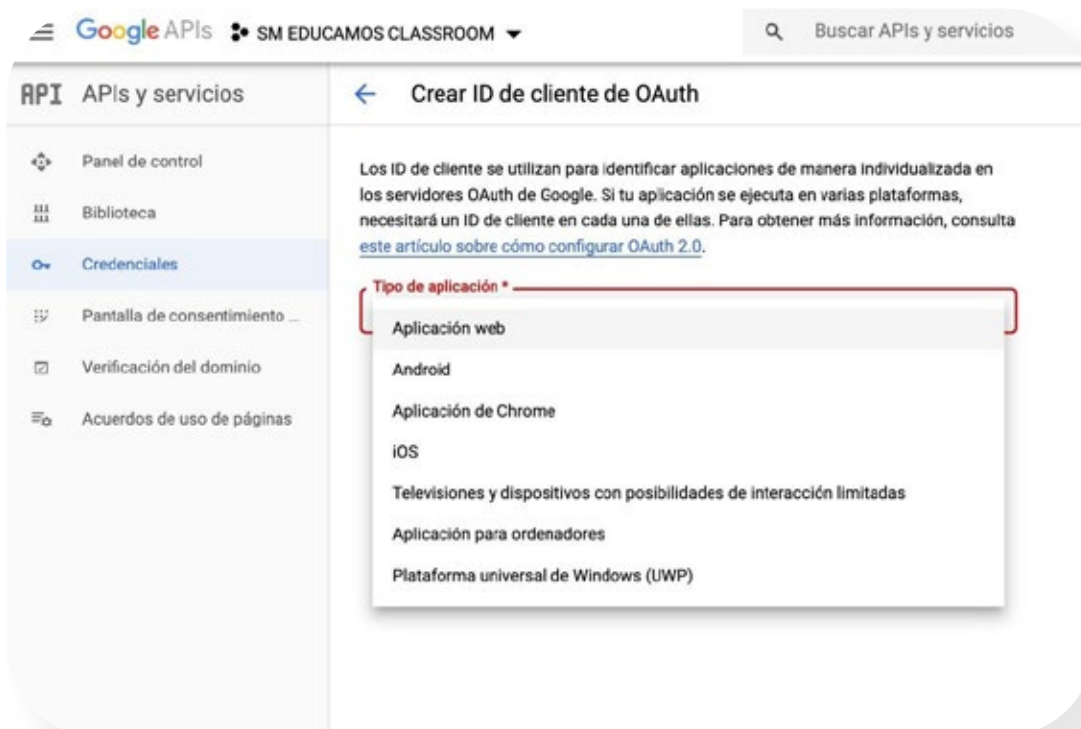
Google APIs SM EDUCAMOS CLASSROOM

Buscar APIs y servicios

API APIs y servicios

Panel de control

Biblioteca

Credenciales

Pantalla de consentimiento ...

Verificación del dominio

Acuerdos de uso de páginas

← Crear ID de cliente de OAuth

Los ID de cliente se utilizan para identificar aplicaciones de manera individualizada en los servidores OAuth de Google. Si tu aplicación se ejecuta en varias plataformas, necesitará un ID de cliente en cada una de ellas. Para obtener más información, consulta este artículo sobre cómo configurar OAuth 2.0.

Tipo de aplicación *

Aplicación web

Android

Aplicación de Chrome

iOS

Televisiones y dispositivos con posibilidades de interacción limitadas

Aplicación para ordenadores

Plataforma universal de Windows (UWP)